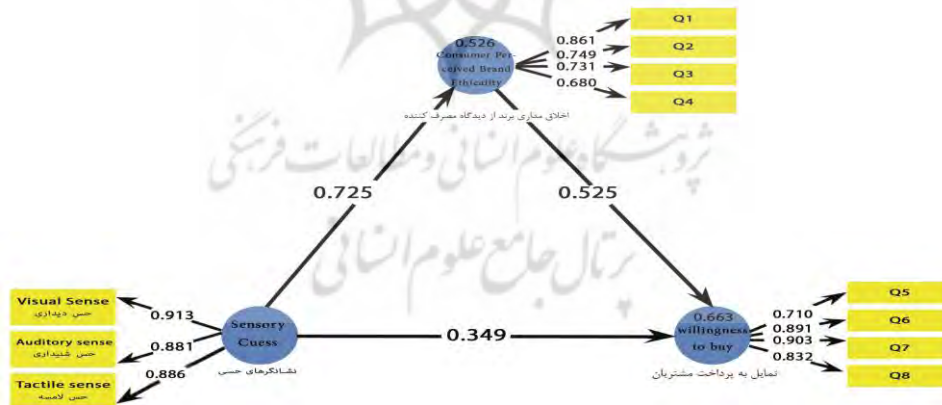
0.526
Consumer Perceived Brand Ethicality
اخلاق مداری برند از دیدگاه مصرف کننده

0.861
0.749
0.731
0.680

Q1
Q2
Q3
Q4

پژوهشگاه علوم انسانی و مطالعات فرهنگی
پرتال جامع علوم انسانی

0.725
0.525

Visual Sense
حس دیداری
Auditory sense
حس شنیداری
Tactile sense
حس لامسه

0.913
0.881
0.886

Sensory Cuess
نشانگرهای حسی

0.349

0.663
willingness to buy
تمایل به پرداخت مشتریان

0.710
0.891
0.903
0.832

Q5
Q6
Q7
Q8